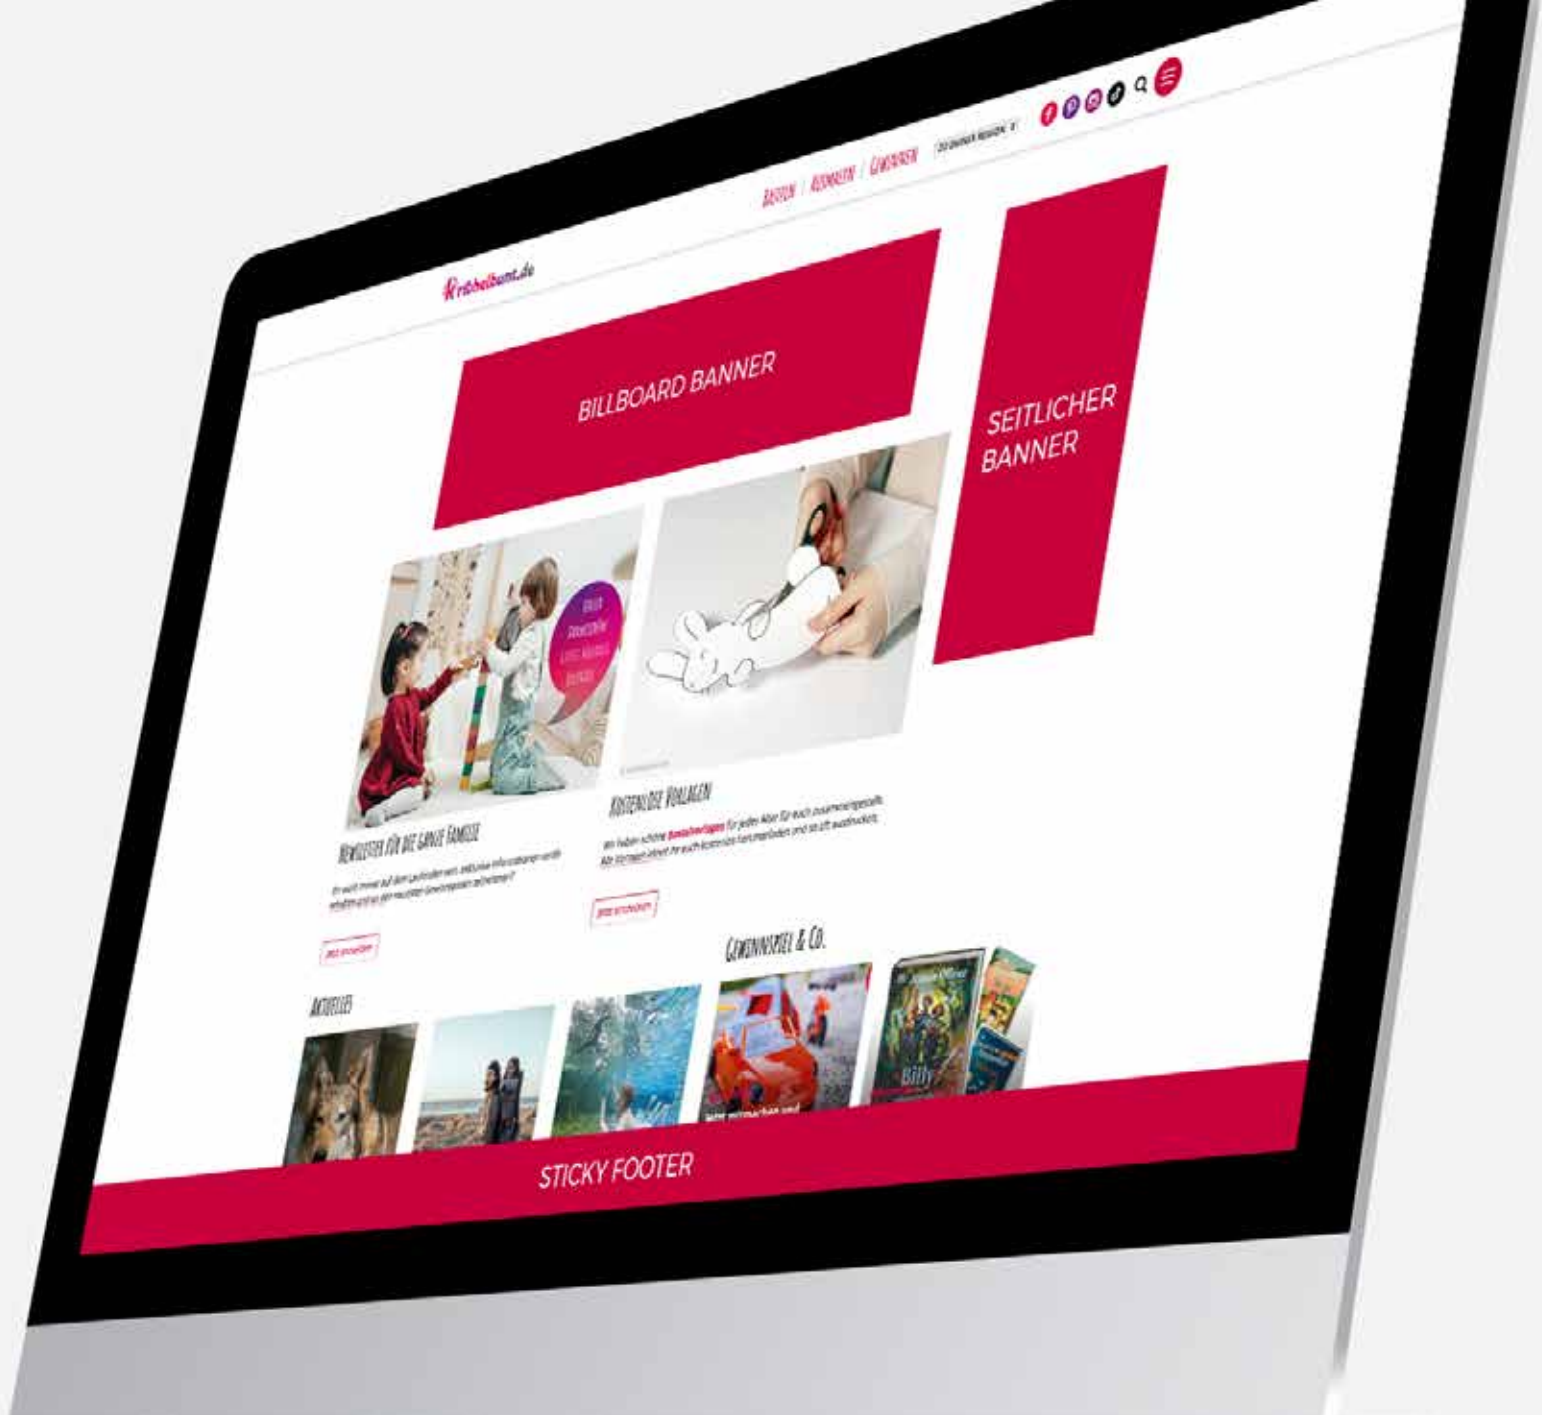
kritzelbunt.de

BASTELN | AUSMALEN | GEWINNEN

ZU DEINER REGION

BILLBOARD BANNER

SEITLICHER BANNER

NEWSLETTER FÜR DIE GANZE FAMILIE

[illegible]

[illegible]

KOSTENLOSE VORLAGEN

Wir haben schöne Bastelvorlagen für jedes Alter für euch zusammengestellt. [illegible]

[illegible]

GEWINNSPIEL & CO.

AKTUELLES

Billy

STICKY FOOTER